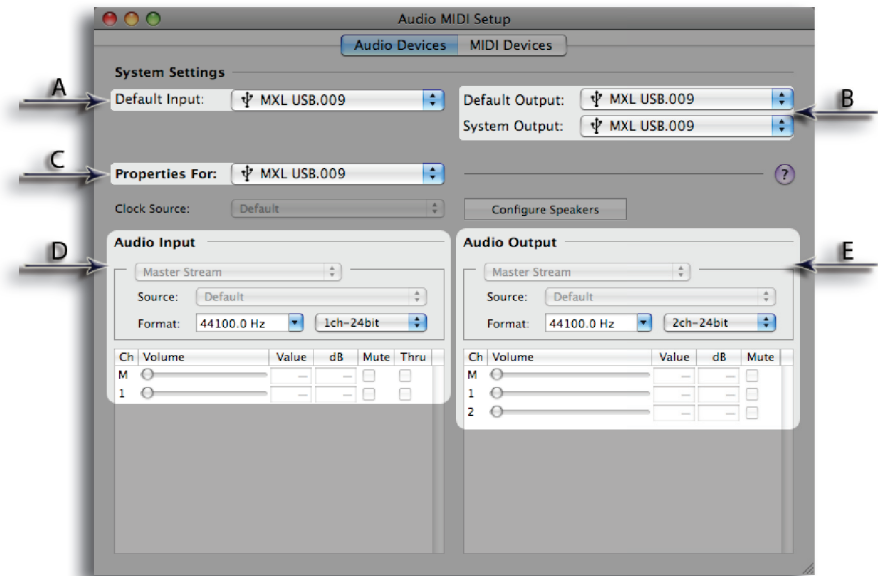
Audio MIDI Setup

Audio Devices | MIDI Devices

System Settings

A

Default Input: MXL USB.009

Default Output: MXL USB.009

System Output: MXL USB.009

B

C

Properties For: MXL USB.009

?

Clock Source: Default

Configure Speakers

D

Audio Input

Master Stream

Source: Default

Format: 44100.0 Hz 1ch-24bit

| Ch | Volume | Value | dB | Mute | Thru |
|---|---|---|---|---|---|
| M | | — | — | | |
| 1 | | — | — | | |

Audio Output

E

Master Stream

Source: Default

Format: 44100.0 Hz 2ch-24bit

| Ch | Volume | Value | dB | Mute |
|---|---|---|---|---|
| M | | — | — | |
| 1 | | — | — | |
| 2 | | — | — | |